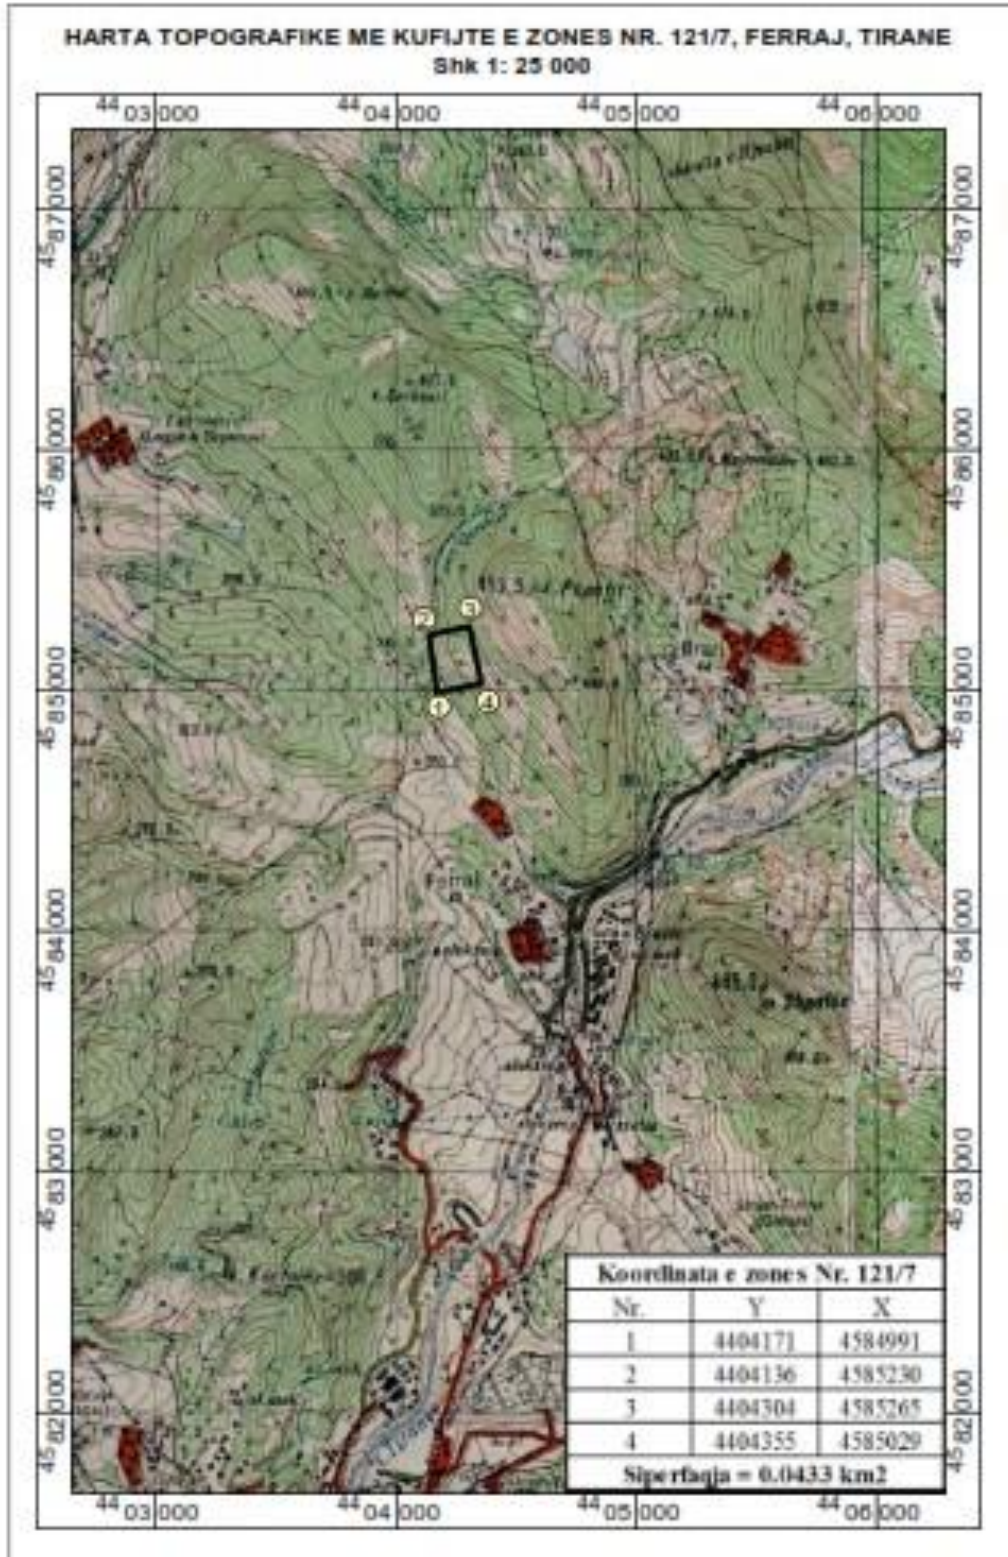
HARTA TOPOGRAFIKE ME KUFIJTE E ZONES NR. 121/7, FERRAJ, TIRANE
Shk 1: 25 000

$^{44}03\,000$ $^{44}04\,000$ $^{44}05\,000$ $^{44}06\,000$

$^{45}87\,000$ $^{45}86\,000$ $^{45}85\,000$ $^{45}84\,000$ $^{45}83\,000$ $^{45}82\,000$

2 3 1 4

Ferraj

| Koordinata e zones Nr. 121/7 | | |
|---|---|---|
| Nr. | Y | X |
| 1 | 4404171 | 4584991 |
| 2 | 4404136 | 4585230 |
| 3 | 4404304 | 4585265 |
| 4 | 4404355 | 4585029 |
| Siperfaqja = 0.0433 km2 | | |

$^{44}03\,000$ $^{44}04\,000$ $^{44}05\,000$ $^{44}06\,000$